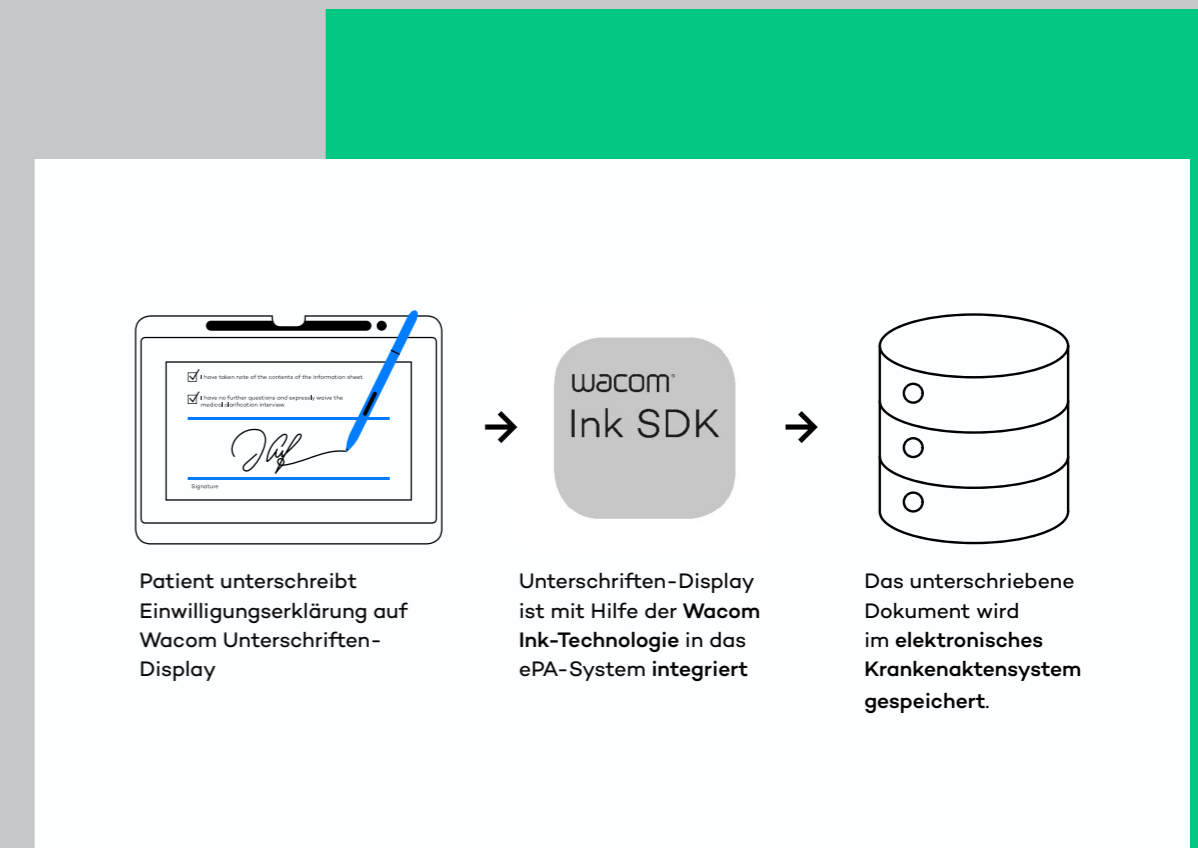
I have taken note of the contents of the information sheet.

I have no further questions and expressly waive the medical clarification interview.

Signature

wacom
Ink SDK

Patient unterschreibt Einwilligungserklärung auf Wacom Unterschriften-Display

Unterschriften-Display ist mit Hilfe der **Wacom Ink-Technologie** in das ePA-System **integriert**

Das unterschriebene Dokument wird im **elektronisches Krankenaktensystem gespeichert**.